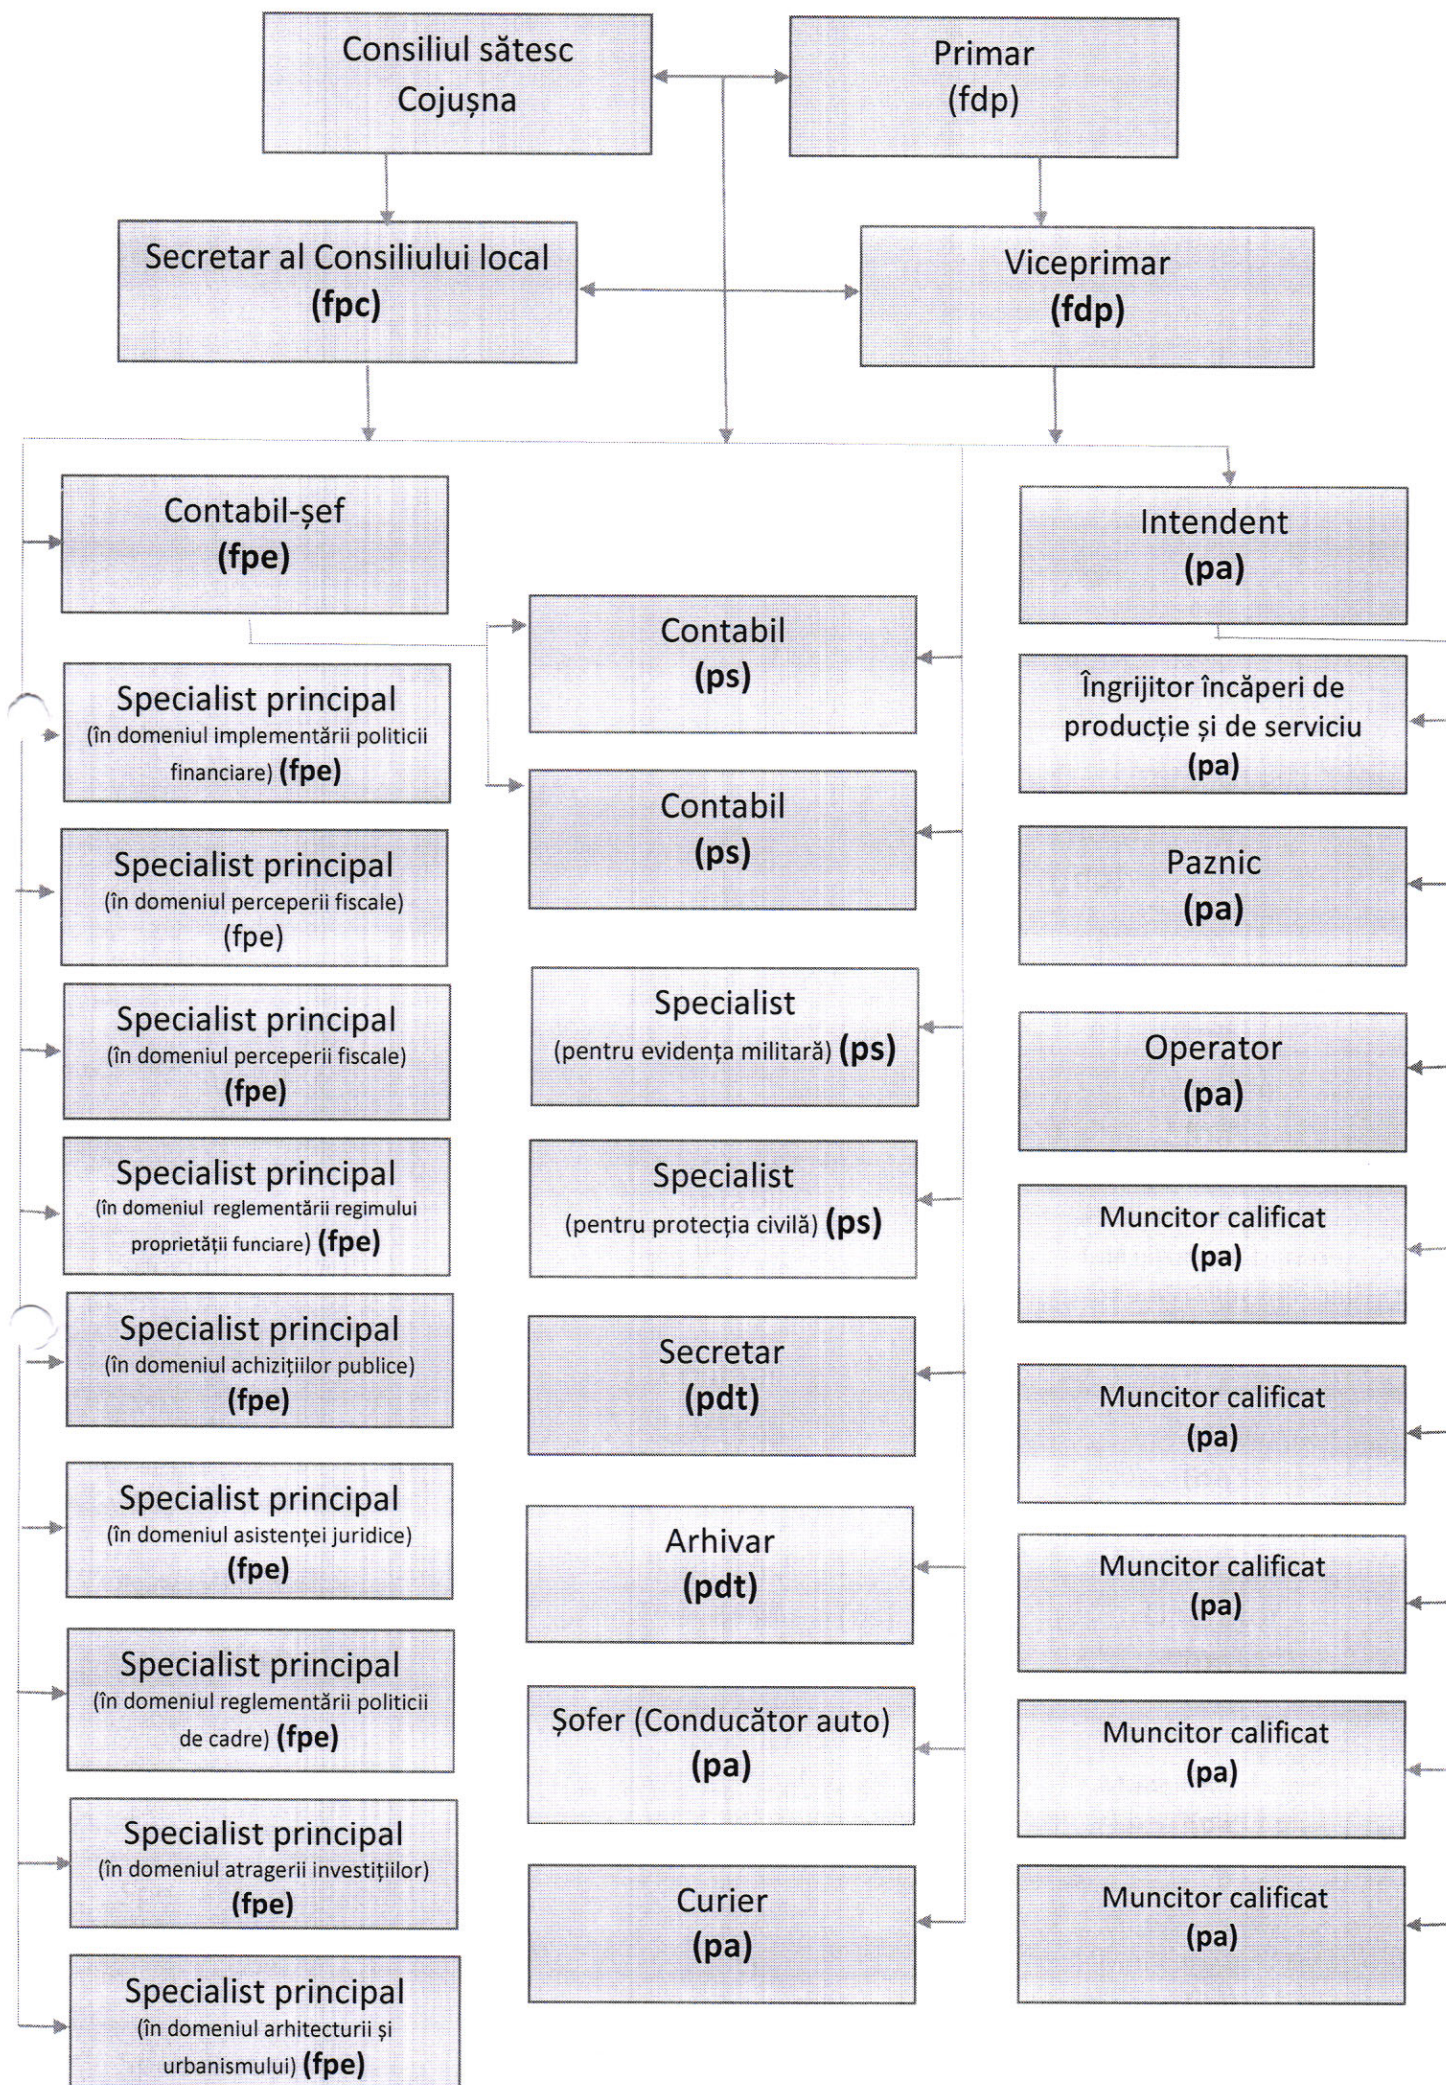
Consiliul sătesc Cojușna

Primar (fdp)

Secretar al Consiliului local (fpc)

Viceprimar (fdp)

Contabil-șef (fpe)

Specialist principal (în domeniul implementării politicii financiare) (fpe)

Specialist principal (în domeniul perceperii fiscale) (fpe)

Specialist principal (în domeniul perceperii fiscale) (fpe)

Specialist principal (în domeniul reglementării regimului proprietății funciare) (fpe)

Specialist principal (în domeniul achizițiilor publice) (fpe)

Specialist principal (în domeniul asistenței juridice) (fpe)

Specialist principal (în domeniul reglementării politicii de cadre) (fpe)

Specialist principal (în domeniul atragerii investițiilor) (fpe)

Specialist principal (în domeniul arhitecturii și urbanismului) (fpe)

Contabil (ps)

Contabil (ps)

Specialist (pentru evidența militară) (ps)

Specialist (pentru protecția civilă) (ps)

Secretar (pdt)

Arhivar (pdt)

Șofer (Conducător auto) (pa)

Curier (pa)

Intendent (pa)

Îngrijitor încăperi de producție și de serviciu (pa)

Paznic (pa)

Operator (pa)

Muncitor calificat (pa)

Muncitor calificat (pa)

Muncitor calificat (pa)

Muncitor calificat (pa)

Muncitor calificat (pa)